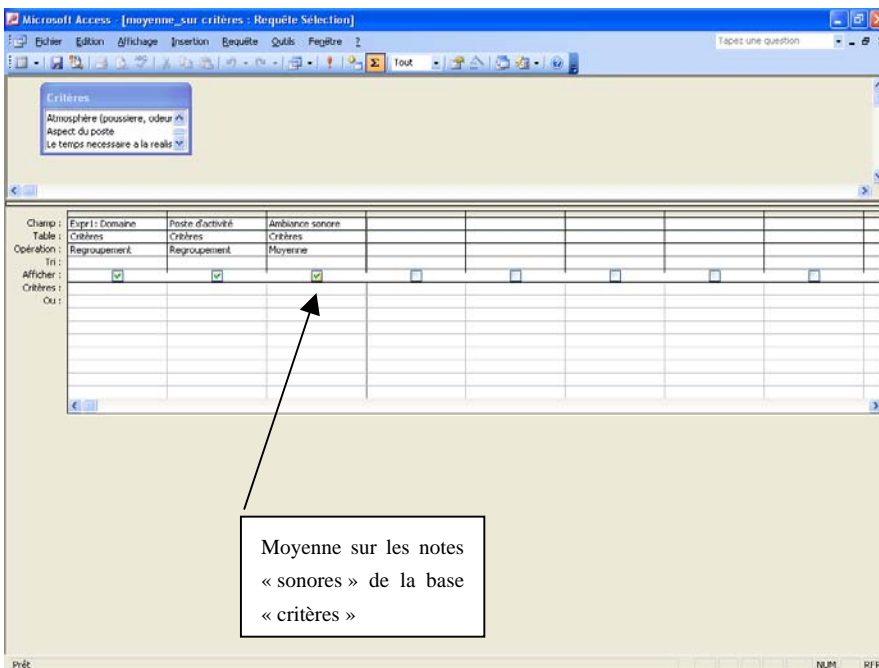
Microsoft Access - [moyenne_sur critères : Requête Sélection]

Fichier Edition Affichage Insertion Requête Outils Fenêtre ?

Tapez une question

Tout

Critères

Atmosphère (poussiere, odeur
Aspect du poste
Le temps necessaire a la realis

| Champ : | Expr1: Domaine | Poste d'activité | Ambiance sonore | | | | | |
|---|---|---|---|---|---|---|---|---|
| Table : | Critères | Critères | Critères | | | | | |
| Opération : | Regroupement | Regroupement | Moyenne | | | | | |
| Tri : | | | | | | | | |
| Afficher : | ☑ | ☑ | ☑ | ☐ | ☐ | ☐ | ☐ | ☐ |
| Critères : | | | | | | | | |
| Ou : | | | | | | | | |

Moyenne sur les notes « sonores » de la base « critères »

Prêt

NUM